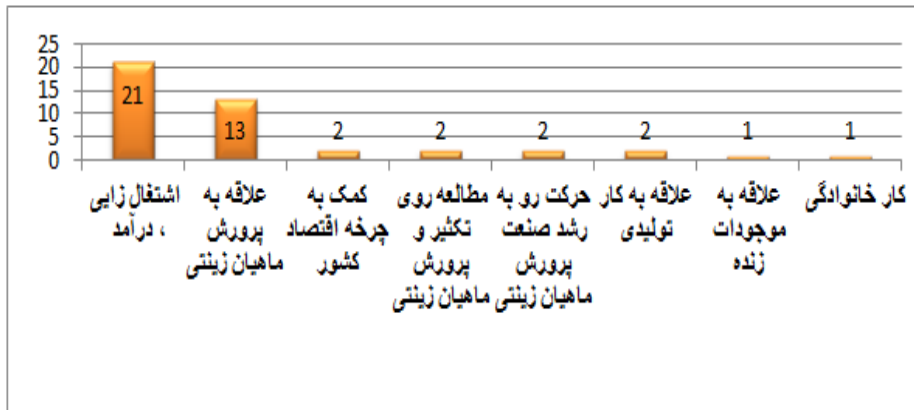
25
20
15
10
5
0

21
13
2
2
2
2
1
1

اشتغال زایی ، درآمد
علاقه به پرورش ماهیان زینتی
کمک به چرخه اقتصاد کشور
مطالعه روی تکثیر و پرورش ماهیان زینتی
حرکت رو به رشد صنعت پرورش ماهیان زینتی
علاقه به کار تولیدی
علاقه به موجودات زنده
کار خانوادگی